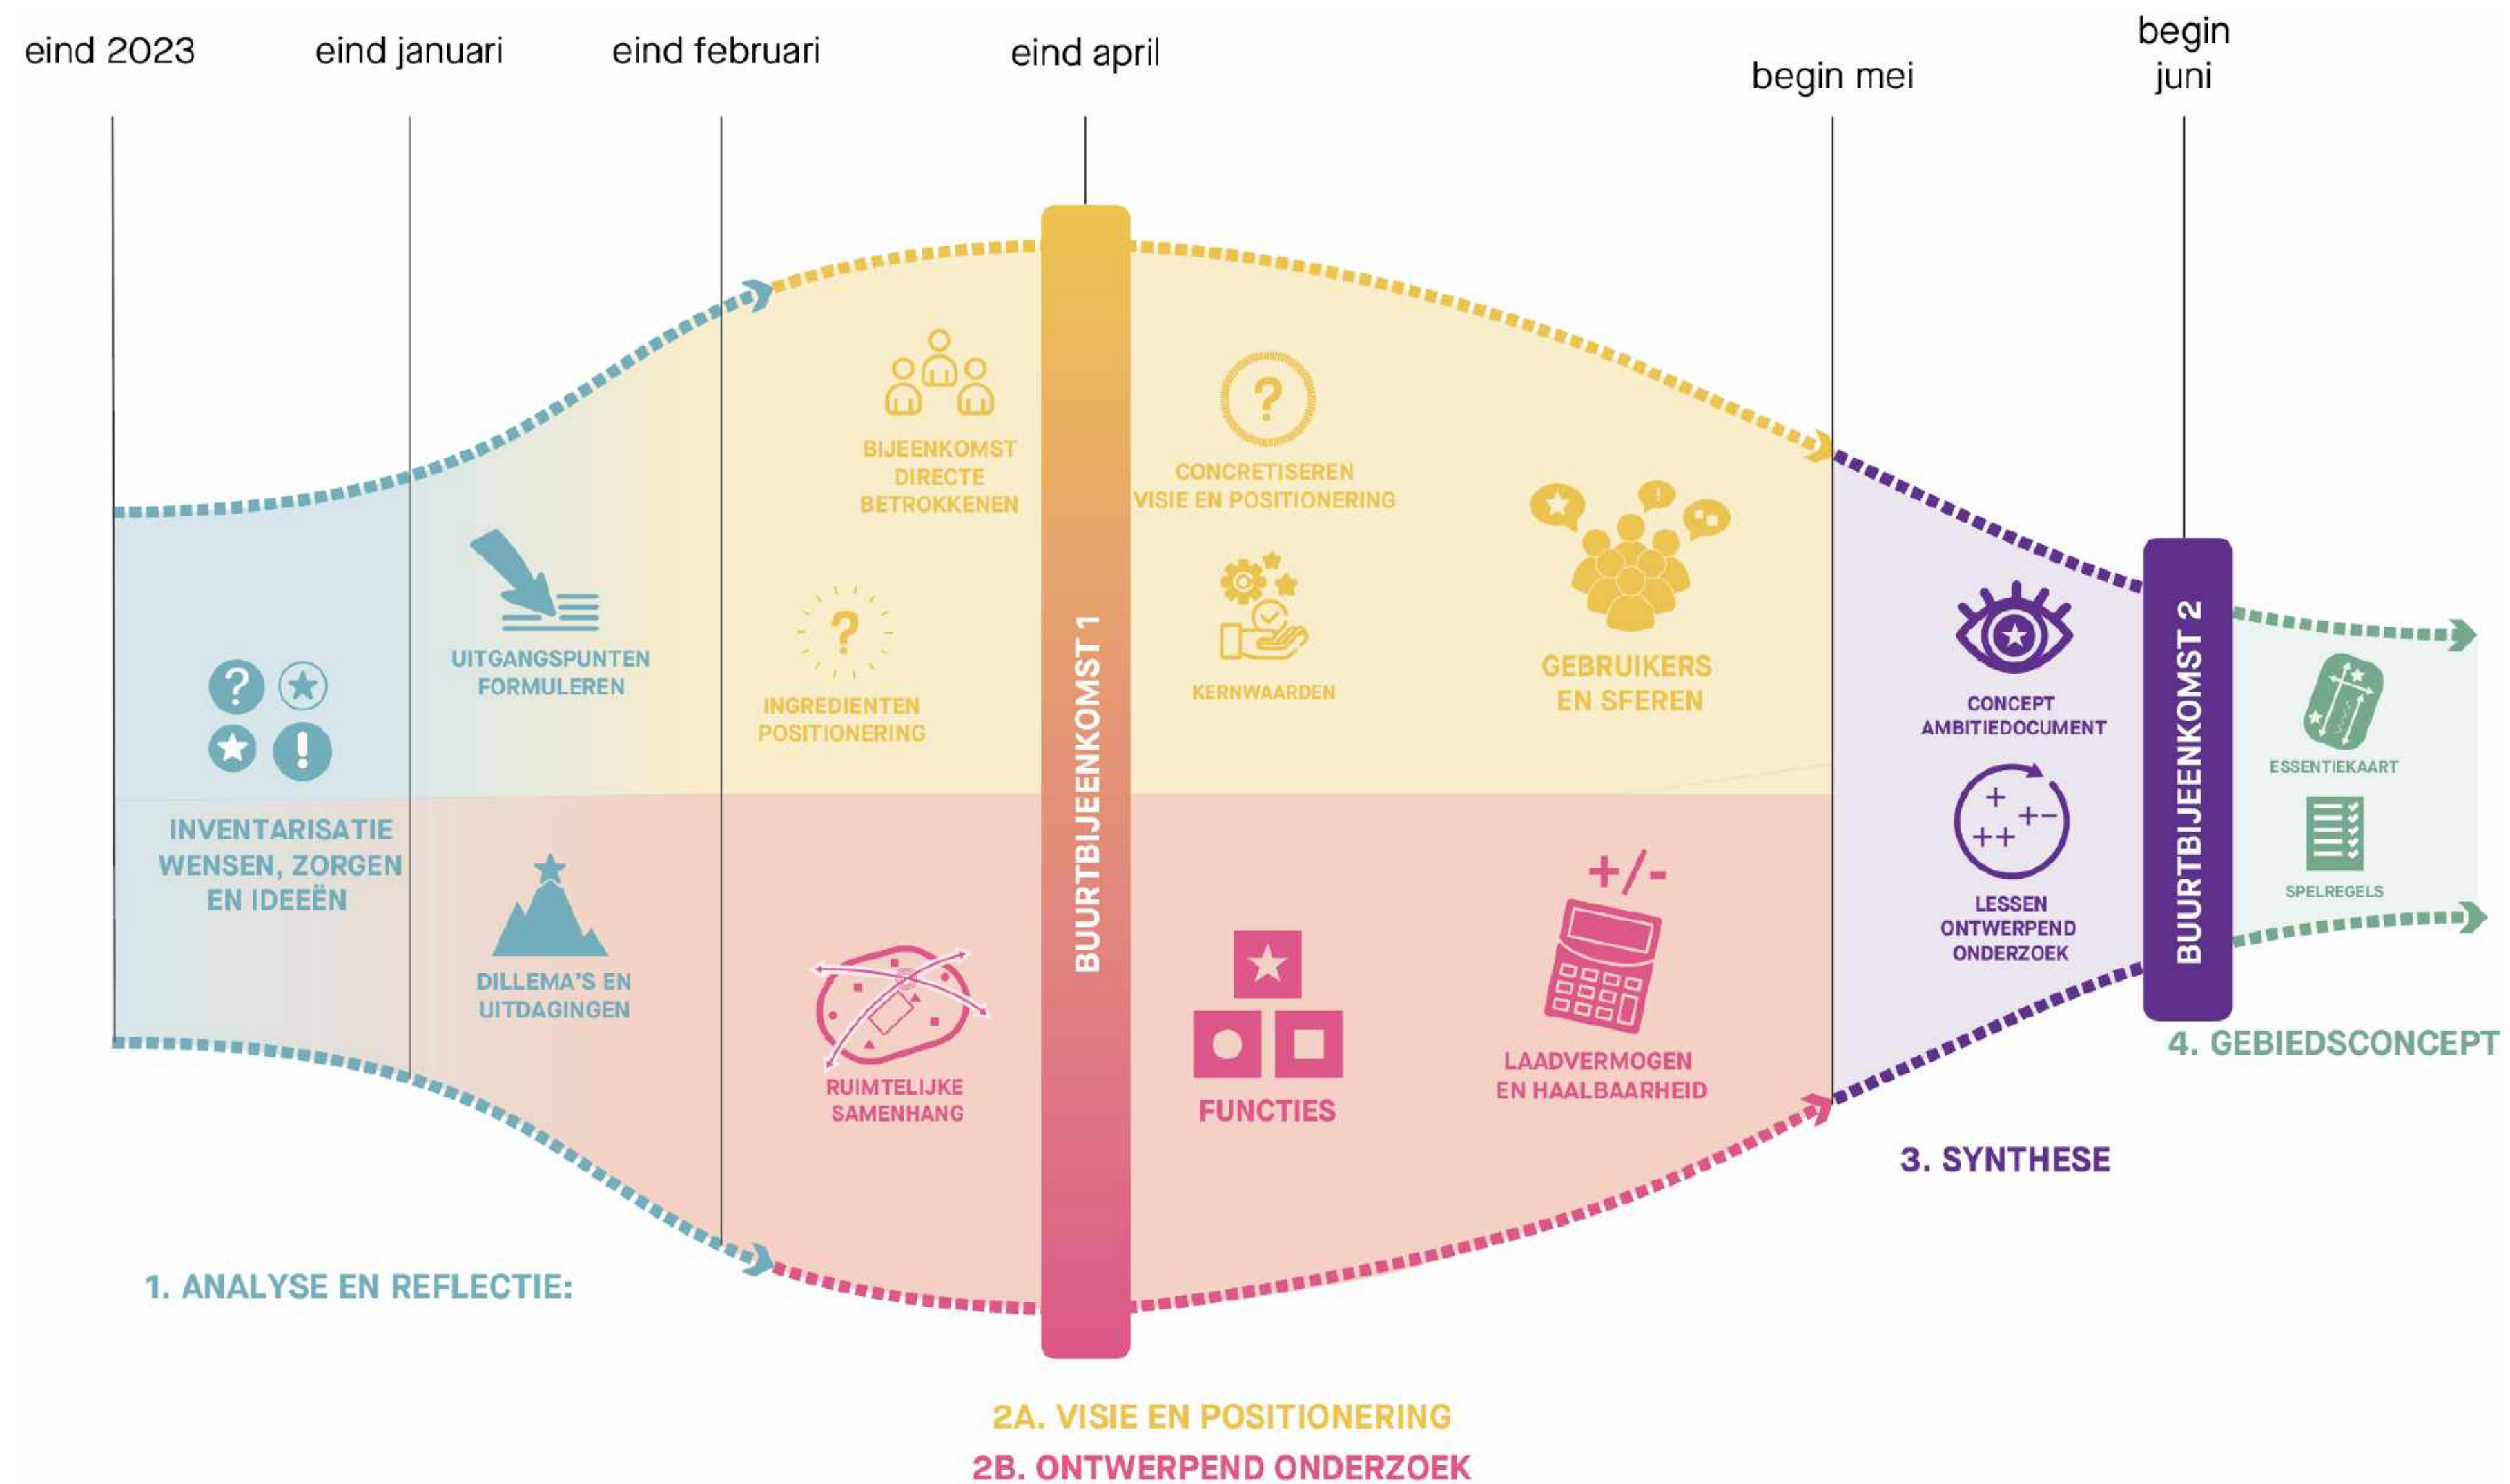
eind 2023
eind januari
eind februari
eind april
begin mei
begin juni

BIJEENKOMST DIRECTE BETROKKENEN

CONCRETISEREN VISIE EN POSITIONERING

UITGANGSPUNTEN FORMULEREN

INGREDIENTEN POSITIONERING

KERNWAARDEN

GEBRUIKERS EN SFEREN

BUURTBIJEENKOMST 1

CONCEPT AMBITIEDOCUMENT

LESSEN ONTWERPEND ONDERZOEK

BUURTBIJEENKOMST 2

ESSENTIEKAART

SPELREGELS

INVENTARISATIE WENSEN, ZORGEN EN IDEEËN

DILLEMA'S EN UITDAGINGEN

RUIMTELIJKE SAMENHANG

FUNCTIES

+/-

LAADVERMOGEN EN HAALBAARHEID

4. GEBIEDSCONCEPT

3. SYNTHESE

1. ANALYSE EN REFLECTIE:

2A. VISIE EN POSITIONERING
2B. ONTWERPEND ONDERZOEK